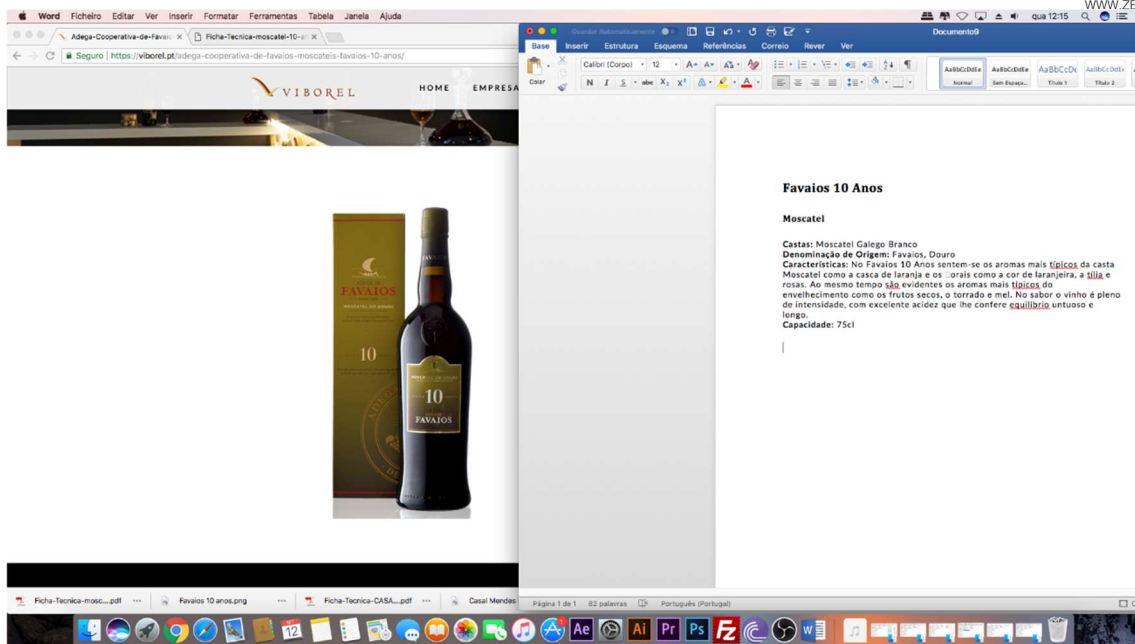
WWW.ZE

Word Ficheiro Editar Ver Inserir Formatar Ferramentas Tabela Janela Ajuda

qua 12:15

Adega-Cooperativa-de-Favaio ×
Ficha-Tecnica-moscatel-10-a ×

Seguro | https://viborel.pt/adega-cooperativa-de-favaios-moscateis-favaios-10-anos/

VIBOREL
HOME EMPRESA

FAVAIOS
MOSCATEL DO DOURO
10

10
FAVAIOS

Guardar Automaticamente
Documento9

Base Inserir Estrutura Esquema Referências Correio Rever Ver

Colar
Calibri (Corpo) 12
N I S abc $X_2$ $X^2$

AaBbCcDdEe Normal
AaBbCcDdEe Sem Espaça...
AaBbCcDc Título 1
AaBbCcDdE Título 2

Favaios 10 Anos

Moscatel

Castas: Moscatel Galego Branco
Denominação de Origem: Favaios, Douro
Características: No Favaios 10 Anos sentem-se os aromas mais típicos da casta Moscatel como a casca de laranja e os florais como a cor de laranjeira, a tília e rosas. Ao mesmo tempo são evidentes os aromas mais típicos do envelhecimento como os frutos secos, o torrado e mel. No sabor o vinho é pleno de intensidade, com excelente acidez que lhe confere equilíbrio untuoso e longo.
Capacidade: 75cl

Ficha-Tecnica-mosc....pdf
Favaios 10 anos.png
Ficha-Tecnica-CASA....pdf
Casal Mendes

Página 1 de 1 82 palavras Português (Portugal)

12